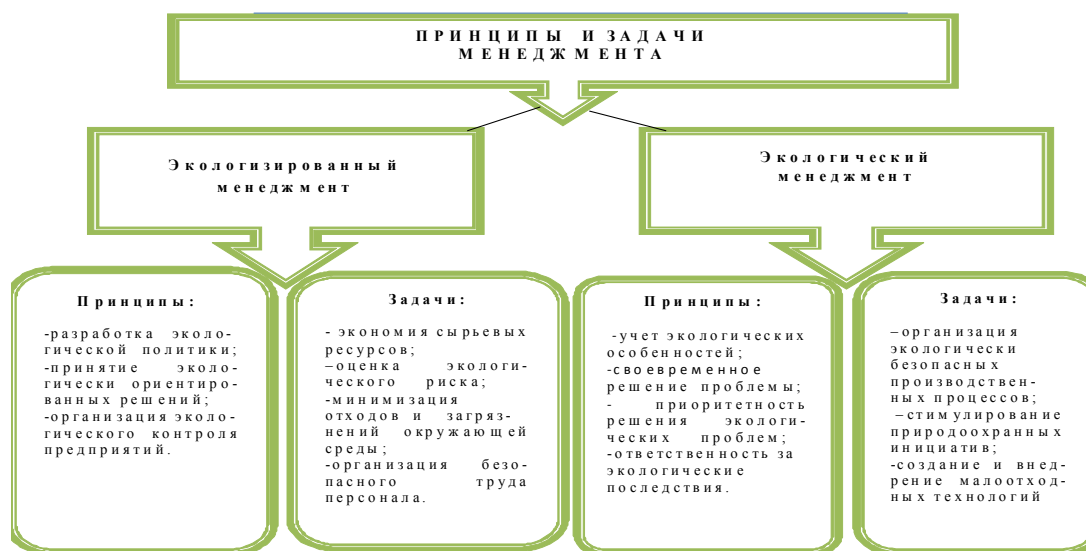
ПРИНЦИПЫ И ЗАДАЧИ МЕНЕДЖМЕНТА

Экологизированный менеджмент

Экологический менеджмент

Принципы:

-разработка экологической политики;
-принятие экологически ориентированных решений;
-организация экологического контроля предприятий.

Задачи:

- экономия сырьевых ресурсов;
–оценка экологического риска;
-минимизация отходов и загрязнений окружающей среды;
-организация безопасного труда персонала.

Принципы:

-учет экологических особенностей;
-своевременное решение проблемы;
- приоритетность решения экологических проблем;
-ответственность за экологические последствия.

Задачи:

–организация экологически безопасных производственных процессов;
– стимулирование природоохранных инициатив;
-создание и внедрение малоотходных технологий